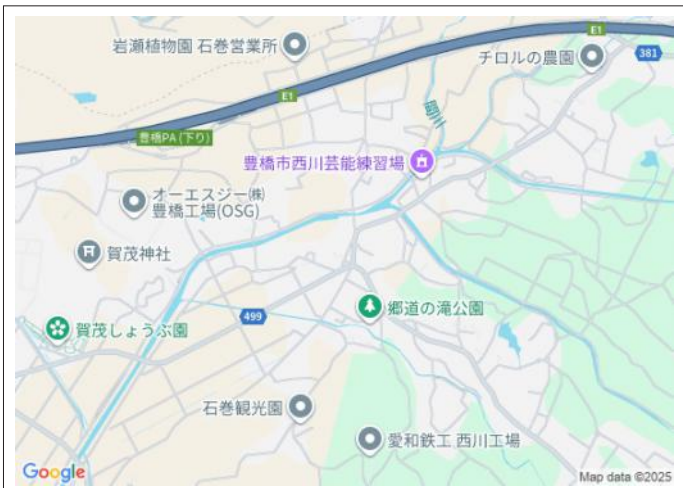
岩瀬植物園 石巻営業所

E1

チロルの農園

381

E1

豊橋PA(下り)

豊橋市西川芸能練習場

オーエスジー㈱
豊橋工場(OSG)

賀茂神社

499

郷道の滝公園

賀茂しょうぶ園

石巻観光園

愛和鉄工 西川工場

Google

Map data ©2025